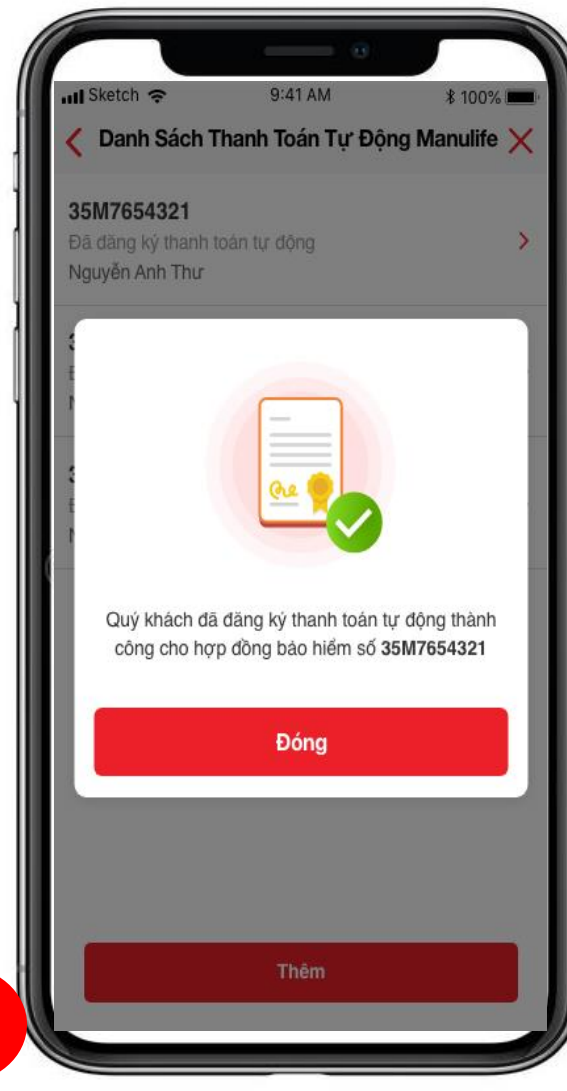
Sketch 9:41 AM 100%

Danh Sách Thanh Toán Tự Động Manulife

35M7654321
Đã đăng ký thanh toán tự động
Nguyễn Anh Thư

Quý khách đã đăng ký thanh toán tự động thành công cho hợp đồng bảo hiểm số **35M7654321**

Đóng

Thêm